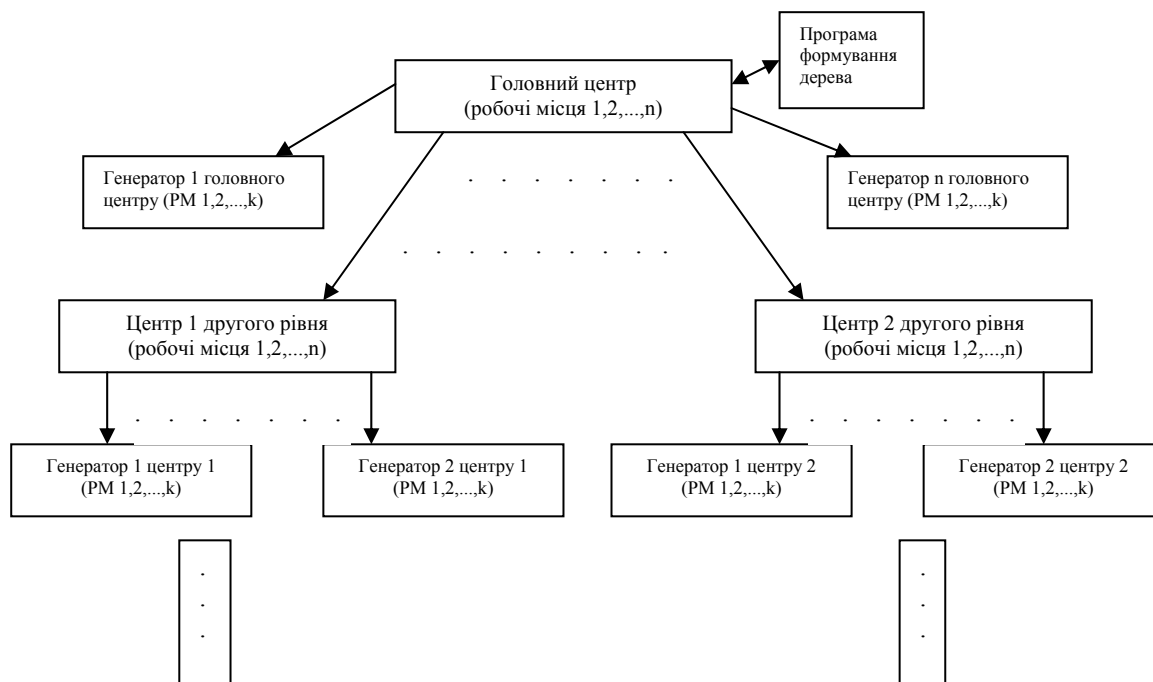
Програма формування дерева

Головний центр
(робочі місця 1,2,...,n)

Генератор 1 головного центру (РМ 1,2,...,k)

. . . . . . . . .

Генератор n головного центру (РМ 1,2,...,k)

. . . . . . . . . . .

Центр 1 другого рівня
(робочі місця 1,2,...,n)

Центр 2 другого рівня
(робочі місця 1,2,...,n)

. . . . . . . . .

. . . . . . . . .

Генератор 1 центру 1
(РМ 1,2,...,k)

Генератор 2 центру 1
(РМ 1,2,...,k)

Генератор 1 центру 2
(РМ 1,2,...,k)

Генератор 2 центру 2
(РМ 1,2,...,k)

.
.
.

.
.
.